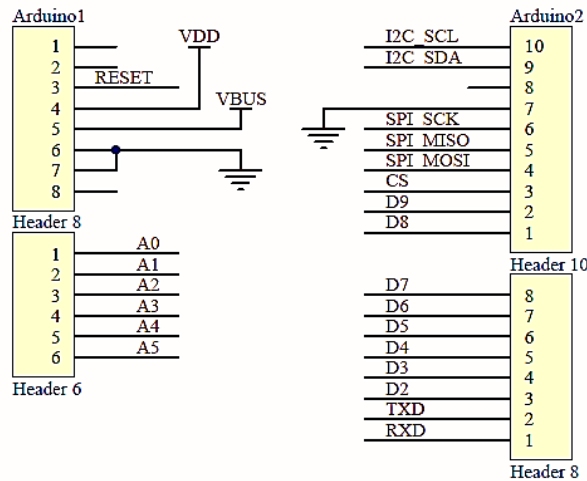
Arduino1

1
2
3
4
5
6
7
8

Header 8

VDD
RESET
VBUS

1
2
3
4
5
6

Header 6

A0
A1
A2
A3
A4
A5

Arduino2

I2C_SCL
I2C_SDA
SPI_SCK
SPI_MISO
SPI_MOSI
CS
D9
D8

10
9
8
7
6
5
4
3
2
1

Header 10

D7
D6
D5
D4
D3
D2
TXD
RXD

8
7
6
5
4
3
2
1

Header 8